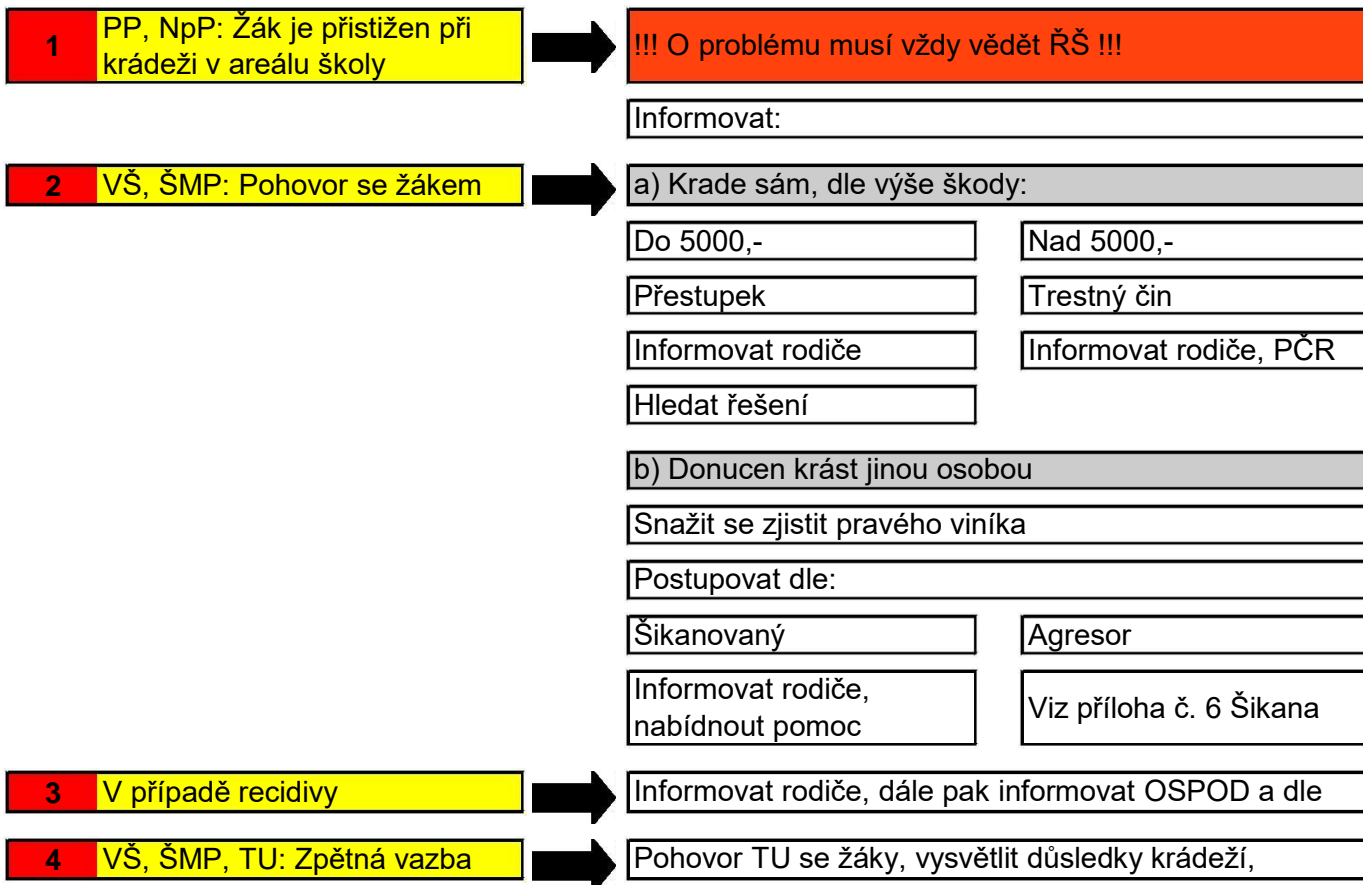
1 PP, NpP: Žák je přistižen při krádeži v areálu školy

!!! O problému musí vždy vědět ŘŠ !!!

Informovat:

2 VŠ, ŠMP: Pohovor se žákem

a) Krade sám, dle výše škody:

Do 5000,-

Nad 5000,-

Přestupek

Trestný čin

Informovat rodiče

Informovat rodiče, PČR

Hledat řešení

b) Donucen krást jinou osobou

Snažit se zjistit pravého viníka

Postupovat dle:

Šikanovaný

Agresor

Informovat rodiče, nabídnout pomoc

Viz příloha č. 6 Šikana

3 V případě recidivy

Informovat rodiče, dále pak informovat OSPOD a dle

4 VŠ, ŠMP, TU: Zpětná vazba

Pohovor TU se žáky, vysvětlit důsledky krádeží,